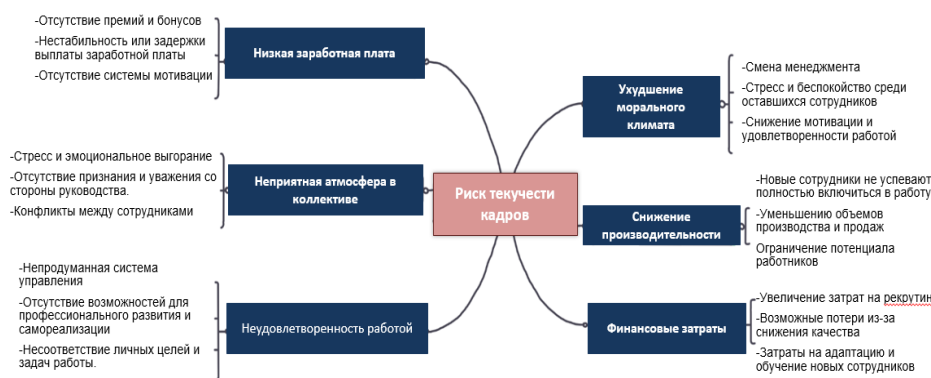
-Отсутствие премий и бонусов

-Нестабильность или задержки выплаты заработной платы

-Отсутствие системы мотивации

Низкая заработная плата

-Стресс и эмоциональное выгорание

-Отсутствие признания и уважения со стороны руководства.

-Конфликты между сотрудниками

Неприятная атмосфера в коллективе

-Непродуманная система управления

-Отсутствие возможностей для профессионального развития и самореализации

-Несоответствие личных целей и задач работы.

Неудовлетворенность работой

Риск текучести кадров

Ухудшение морального климата

-Смена менеджмента

-Стресс и беспокойство среди оставшихся сотрудников

-Снижение мотивации и удовлетворенности работой

Снижение производительности

-Новые сотрудники не успевают полностью включиться в работу

-Уменьшению объемов производства и продаж

Ограничение потенциала работников

Финансовые затраты

-Увеличение затрат на рекрутин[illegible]

-Возможные потери из-за снижения качества

-Затраты на адаптацию и обучение новых сотрудников